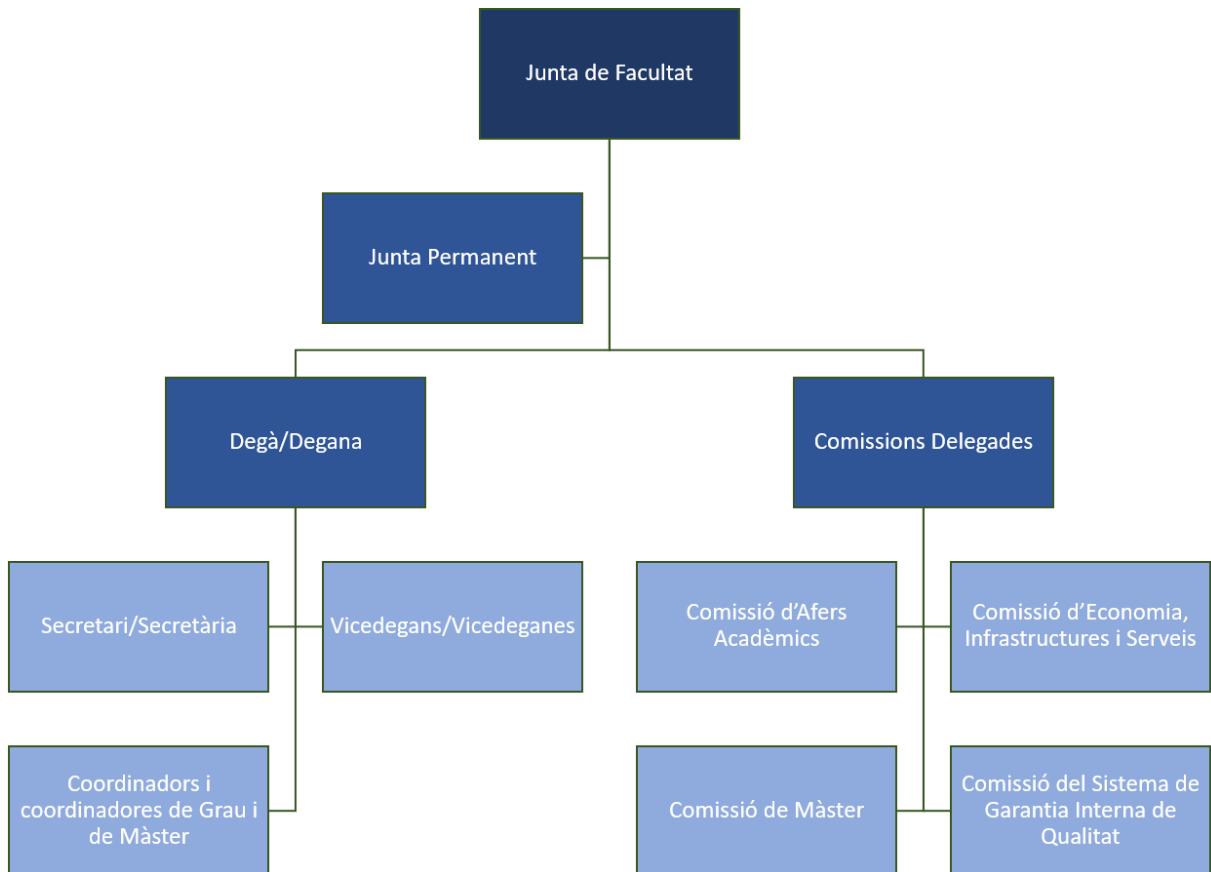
Junta de Facultat

Junta Permanent

Degà/Degana

Comissions Delegades

Secretari/Secretària

Vicedegans/Vicedeganes

Coordinadors i coordinadores de Grau i de Màster

Comissió d'Afers Acadèmics

Comissió d'Economia, Infrastructures i Serveis

Comissió de Màster

Comissió del Sistema de Garantia Interna de Qualitat